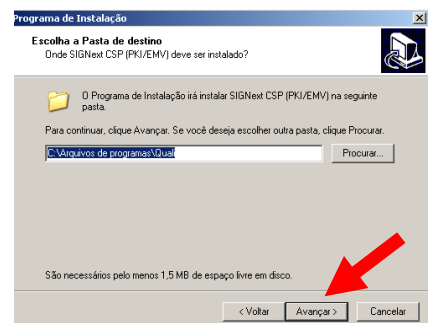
Programa de Instalação

Escolha a Pasta de destino
Onde SIGNext CSP (PKI/EMV) deve ser instalado?

O Programa de Instalação irá instalar SIGNext CSP (PKI/EMV) na seguinte pasta.

Para continuar, clique Avançar. Se você deseja escolher outra pasta, clique Procurar.

C:\Arquivos de programas\Qual

Procurar...

São necessários pelo menos 1,5 MB de espaço livre em disco.

< Voltar
Avançar >
Cancelar